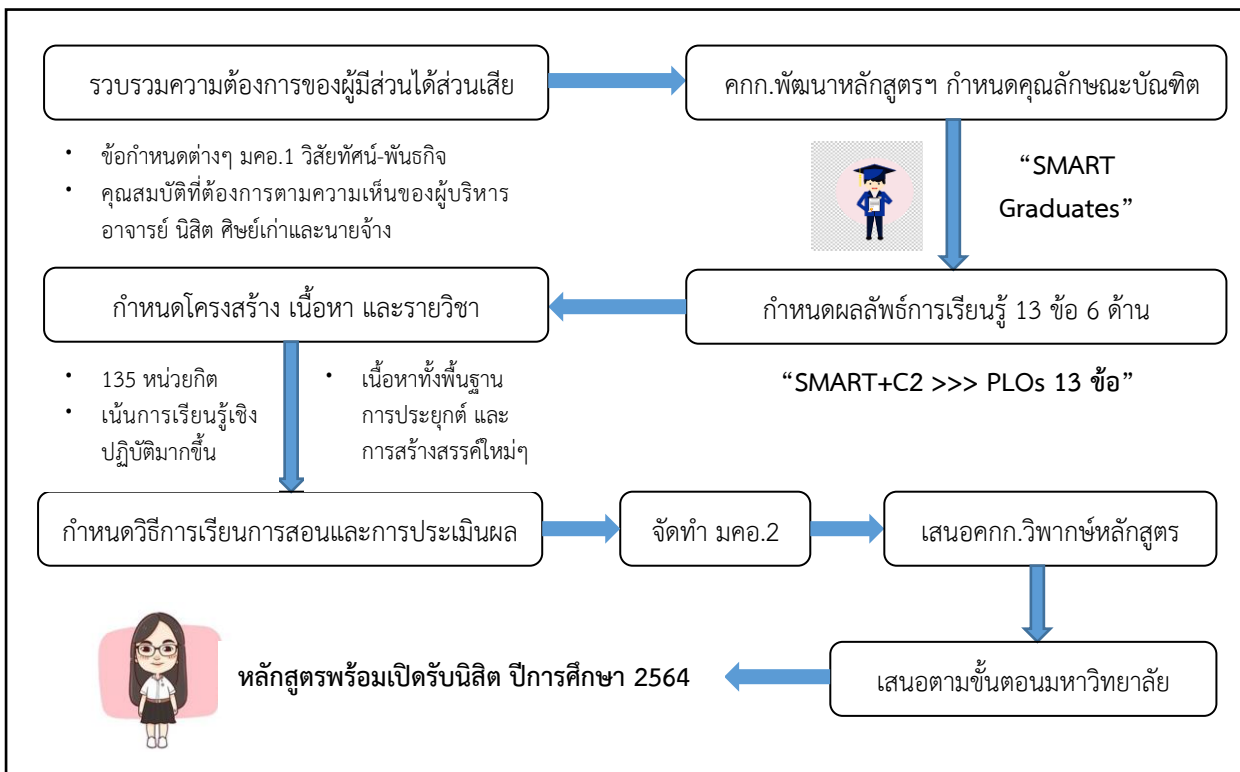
รวบรวมความต้องการของผู้มีส่วนได้ส่วนเสีย

คกก.พัฒนาหลักสูตรฯ กำหนดคุณลักษณะบัณฑิต

• ข้อกำหนดต่างๆ มคอ.1 วิสัยทัศน์-พันธกิจ
• คุณสมบัติที่ต้องการตามความเห็นของผู้บริหาร อาจารย์ นิสิต ศิษย์เก่าและนายจ้าง

"SMART Graduates"

กำหนดโครงสร้าง เนื้อหา และรายวิชา

กำหนดผลลัพธ์การเรียนรู้ 13 ข้อ 6 ด้าน

• 135 หน่วยกิต
• เน้นการเรียนรู้เชิงปฏิบัติมากขึ้น

• เนื้อหาทั้งพื้นฐาน การประยุกต์ และการสร้างสรรค์ใหม่ๆ

"SMART+C2 >>> PLOs 13 ข้อ"

กำหนดวิธีการเรียนการสอนและการประเมินผล

จัดทำ มคอ.2

เสนอคกก.วิพากษ์หลักสูตร

หลักสูตรพร้อมเปิดรับนิสิต ปีการศึกษา 2564

เสนอตามขั้นตอนมหาวิทยาลัย